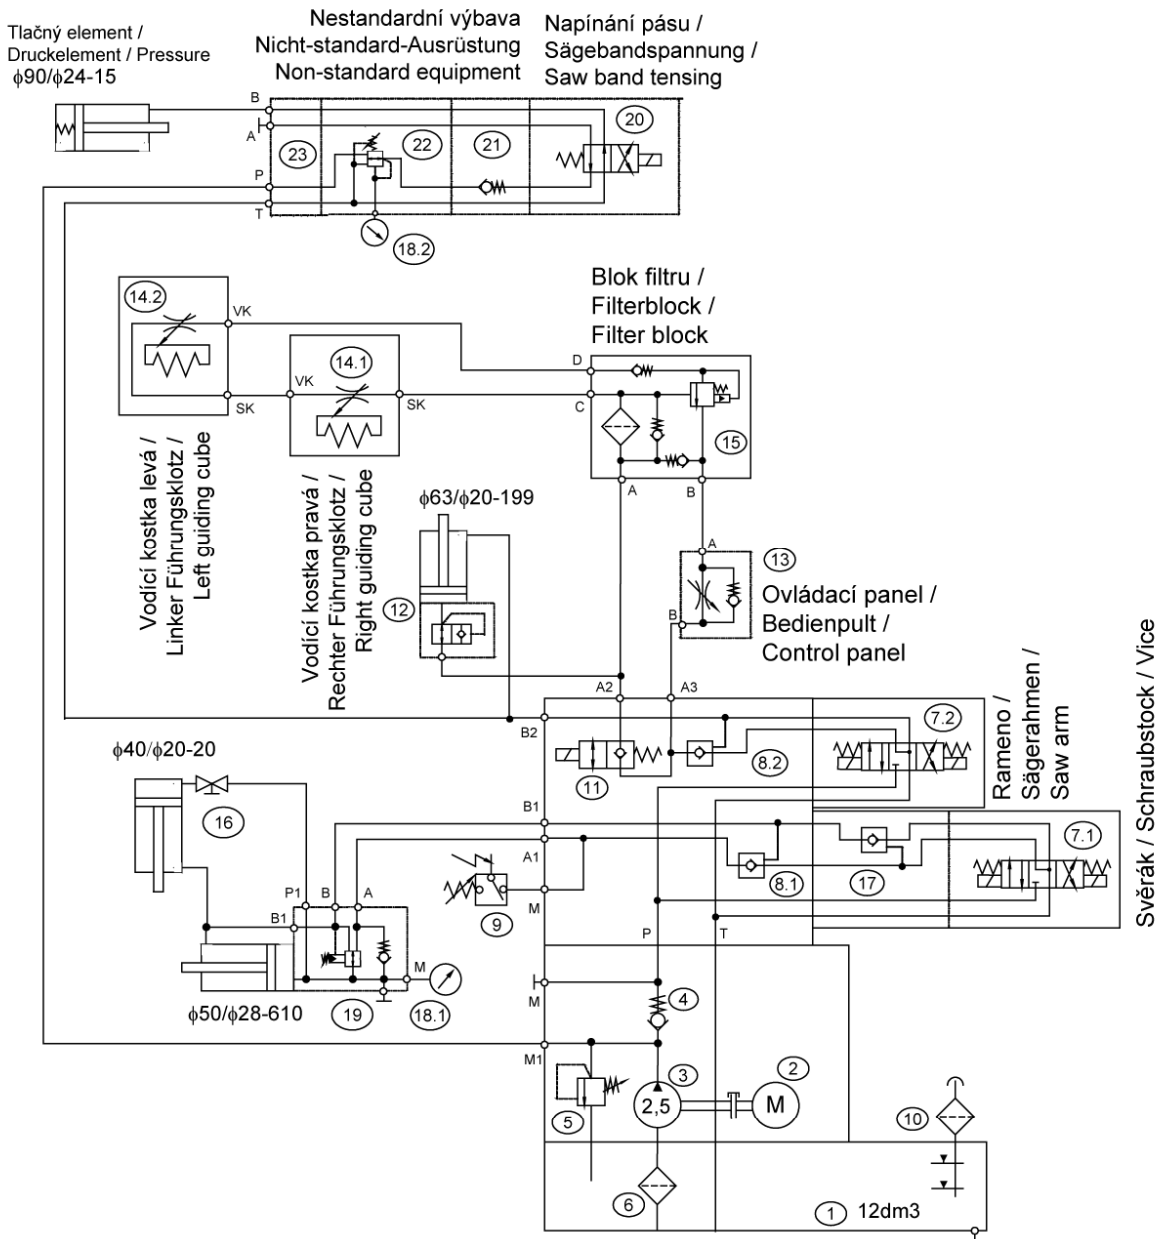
Tlačný element / Druckelement / Pressure
$\phi 90/\phi 24$-15

Nestandardní výbava
Nicht-standard-Ausrüstung
Non-standard equipment

Napínání pásu /
Sägebandspannung /
Saw band tensing

B
A
P
T
23
22
21
20
18.2

14.2
VK
SK
14.1
VK
SK

Blok filtru /
Filterblock /
Filter block

D
C
15
A
B

Vodící kostka levá /
Linker Führungsklotz /
Left guiding cube

Vodící kostka pravá /
Rechter Führungsklotz /
Right guiding cube

$\phi 63/\phi 20$-199
12

A
13
B
Ovládací panel /
Bedienpult /
Control panel

A2
A3
B2
11
8.2
7.2

Rameno /
Sägerahmen /
Saw arm

$\phi 40/\phi 20$-20
16

B1
A1
M
9
8.1
17
7.1

Svěrák / Schraubstock / Vice

P1
B
A
B1
M
$\phi 50/\phi 28$-610
19
18.1

P
T
M
4
M1
3
2
2,5
M
5
10
6
1
12dm3